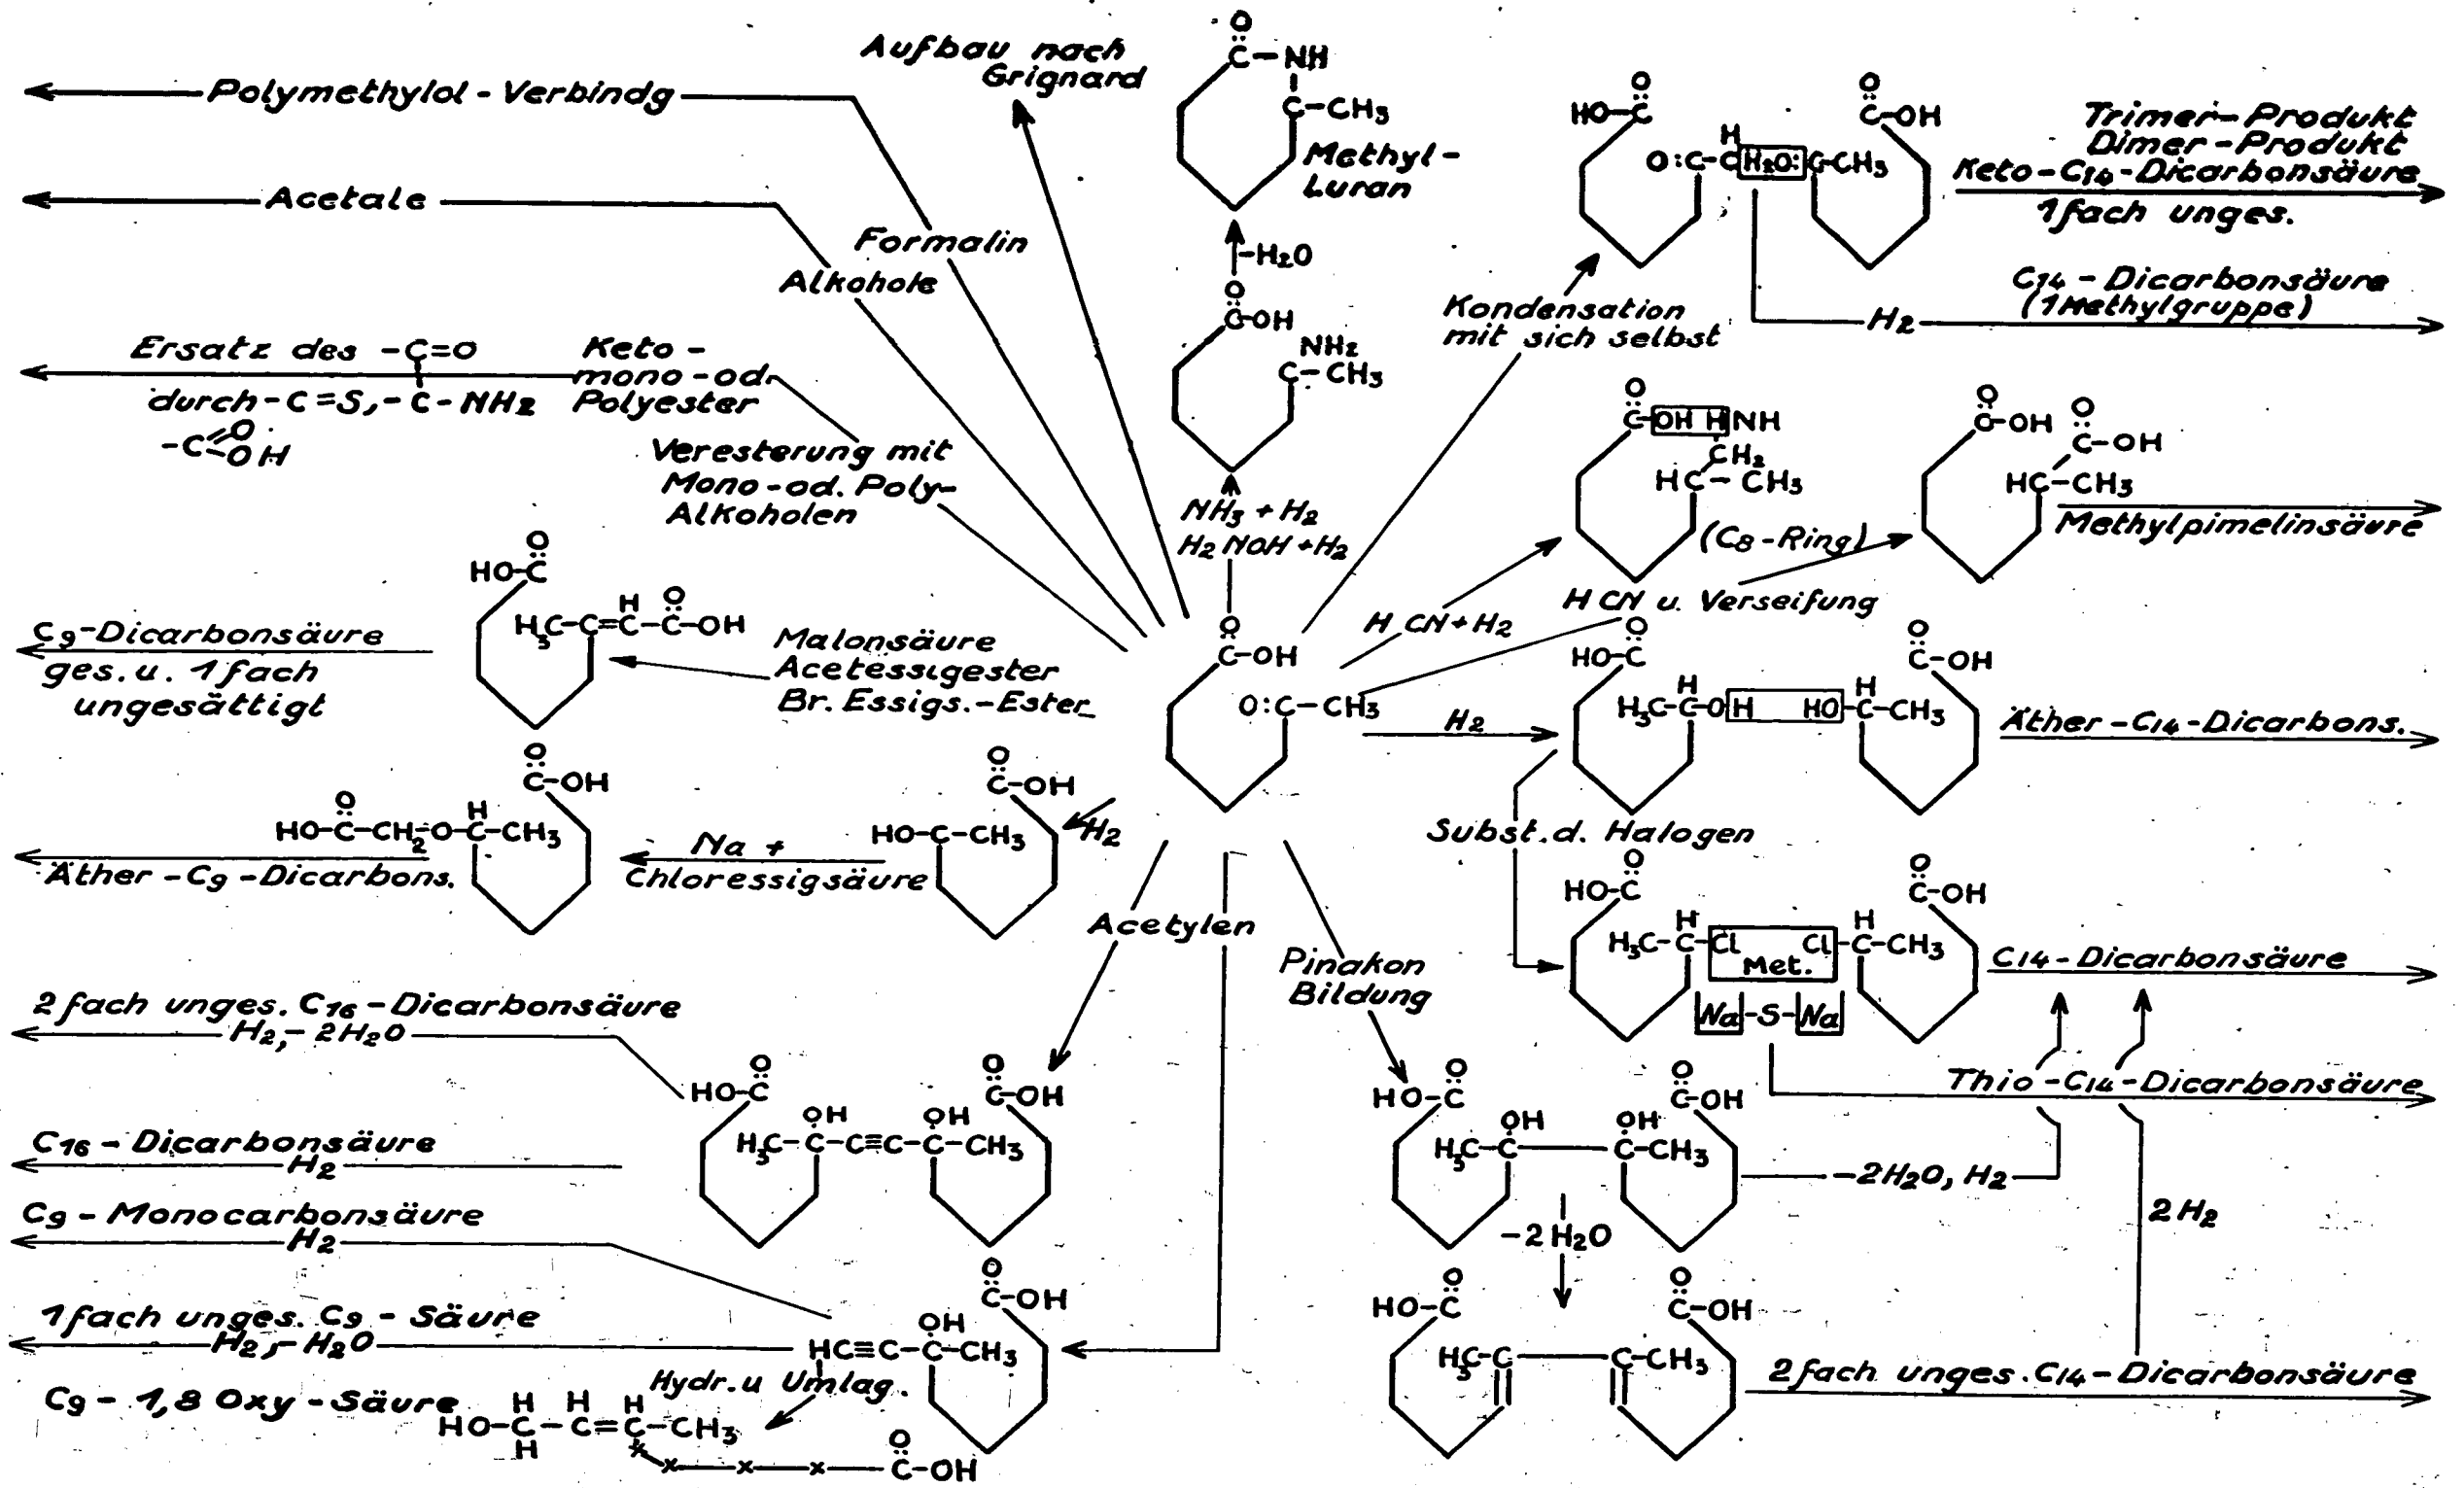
Aufbau nach Grignard

Polymethylol - Verbindg

Acetale

Formalin

Alkohole

Ersatz des $-\overset{|}{C}=O$ durch $-C=S, -C-NH_2$ $-C\overset{O}{\underset{OH}{<}}$

Keto-mono-od. Polyester

Veresterung mit Mono-od. Poly-Alkoholen

$\overset{O}{C}-NH$
$C-CH_3$
Methyl-Luran

$-H_2O$

$\overset{O}{C}OH$
$NH_2$
$C-CH_3$

$NH_3+H_2$
$H_2NOH+H_2$

$\overset{O}{C}-OH$
$O:C-CH_3$

Kondensation mit sich selbst

$HO-\overset{O}{C}$
$O:C-\overset{H}{C}$ $H_2O:$ $C-CH_3$
$\overset{O}{C}-OH$

Trimer-Produkt
Dimer-Produkt
Keto-$C_{16}$-Dicarbonsäure
1fach unges.

$C_{14}$ - Dicarbonsäure (1Methylgruppe)
$H_2$

$\overset{O}{C}$-OH H NH
$CH_2$
$HC-CH_3$
($C_8$-Ring)

$\overset{O}{C}$-OH
$\overset{O}{C}-OH$
$HC-CH_3$
Methylpimelinsäure

H CN+$H_2$
H CN u. Verseifung

$C_9$-Dicarbonsäure ges.u. 1fach ungesättigt

$HO-\overset{O}{C}$
$H_3C-C=\overset{H}{C}-\overset{O}{C}-OH$

Malonsäure
Acetessigester
Br. Essigs.-Ester

$H_2$

$HO-\overset{O}{C}$
$H_3C-\overset{H}{C}-O$ H HO $-\overset{H}{C}-CH_3$
$\overset{O}{C}-OH$
Äther-$C_{14}$-Dicarbons.

Subst.d. Halogen

$HO-\overset{O}{C}$
$H_3C-\overset{H}{C}-Cl$ Met. $Cl-\overset{H}{C}-CH_3$
$\overset{O}{C}-OH$
Na-S-Na
C14-Dicarbonsäure

Thio-C14-Dicarbonsäure

$\overset{O}{C}-OH$
$HO-\overset{O}{C}-CH_2-O-\overset{H}{C}-CH_3$
Äther-$C_9$-Dicarbons.

Na + Chloressigsäure

$\overset{O}{C}-OH$
$HO-C-CH_3$
$H_2$

Acetylen

Pinakon Bildung

2fach unges. $C_{16}$-Dicarbonsäure
$H_2$, $-2H_2O$

$HO-\overset{O}{C}$
$H_3C-\overset{OH}{C}-C\equiv C-\overset{OH}{C}-CH_3$
$\overset{O}{C}-OH$

$C_{16}$ - Dicarbonsäure
$H_2$

$C_9$ - Monocarbonsäure
$H_2$

1fach unges. $C_9$ - Säure
$H_2$, $-H_2O$

$\overset{O}{C}-OH$
$HC\equiv C-\overset{OH}{C}-CH_3$

$C_9$ - 1,8 Oxy - Säure
Hydr.u Umlag.
$HO-\overset{H}{\underset{H}{C}}-\overset{H}{C}=\overset{H}{C}-CH_3$
x—x—x—$\overset{O}{C}-OH$

$HO-\overset{O}{C}$
$H_3C-\overset{OH}{C}$ $\overset{OH}{C}-CH_3$
$\overset{O}{C}-OH$

$-2H_2O, H_2$

$-2H_2O$

2$H_2$

$HO-\overset{O}{C}$
$H_3C-C$ $C-CH_3$
$\overset{O}{C}-OH$

2fach unges. C14-Dicarbonsäure